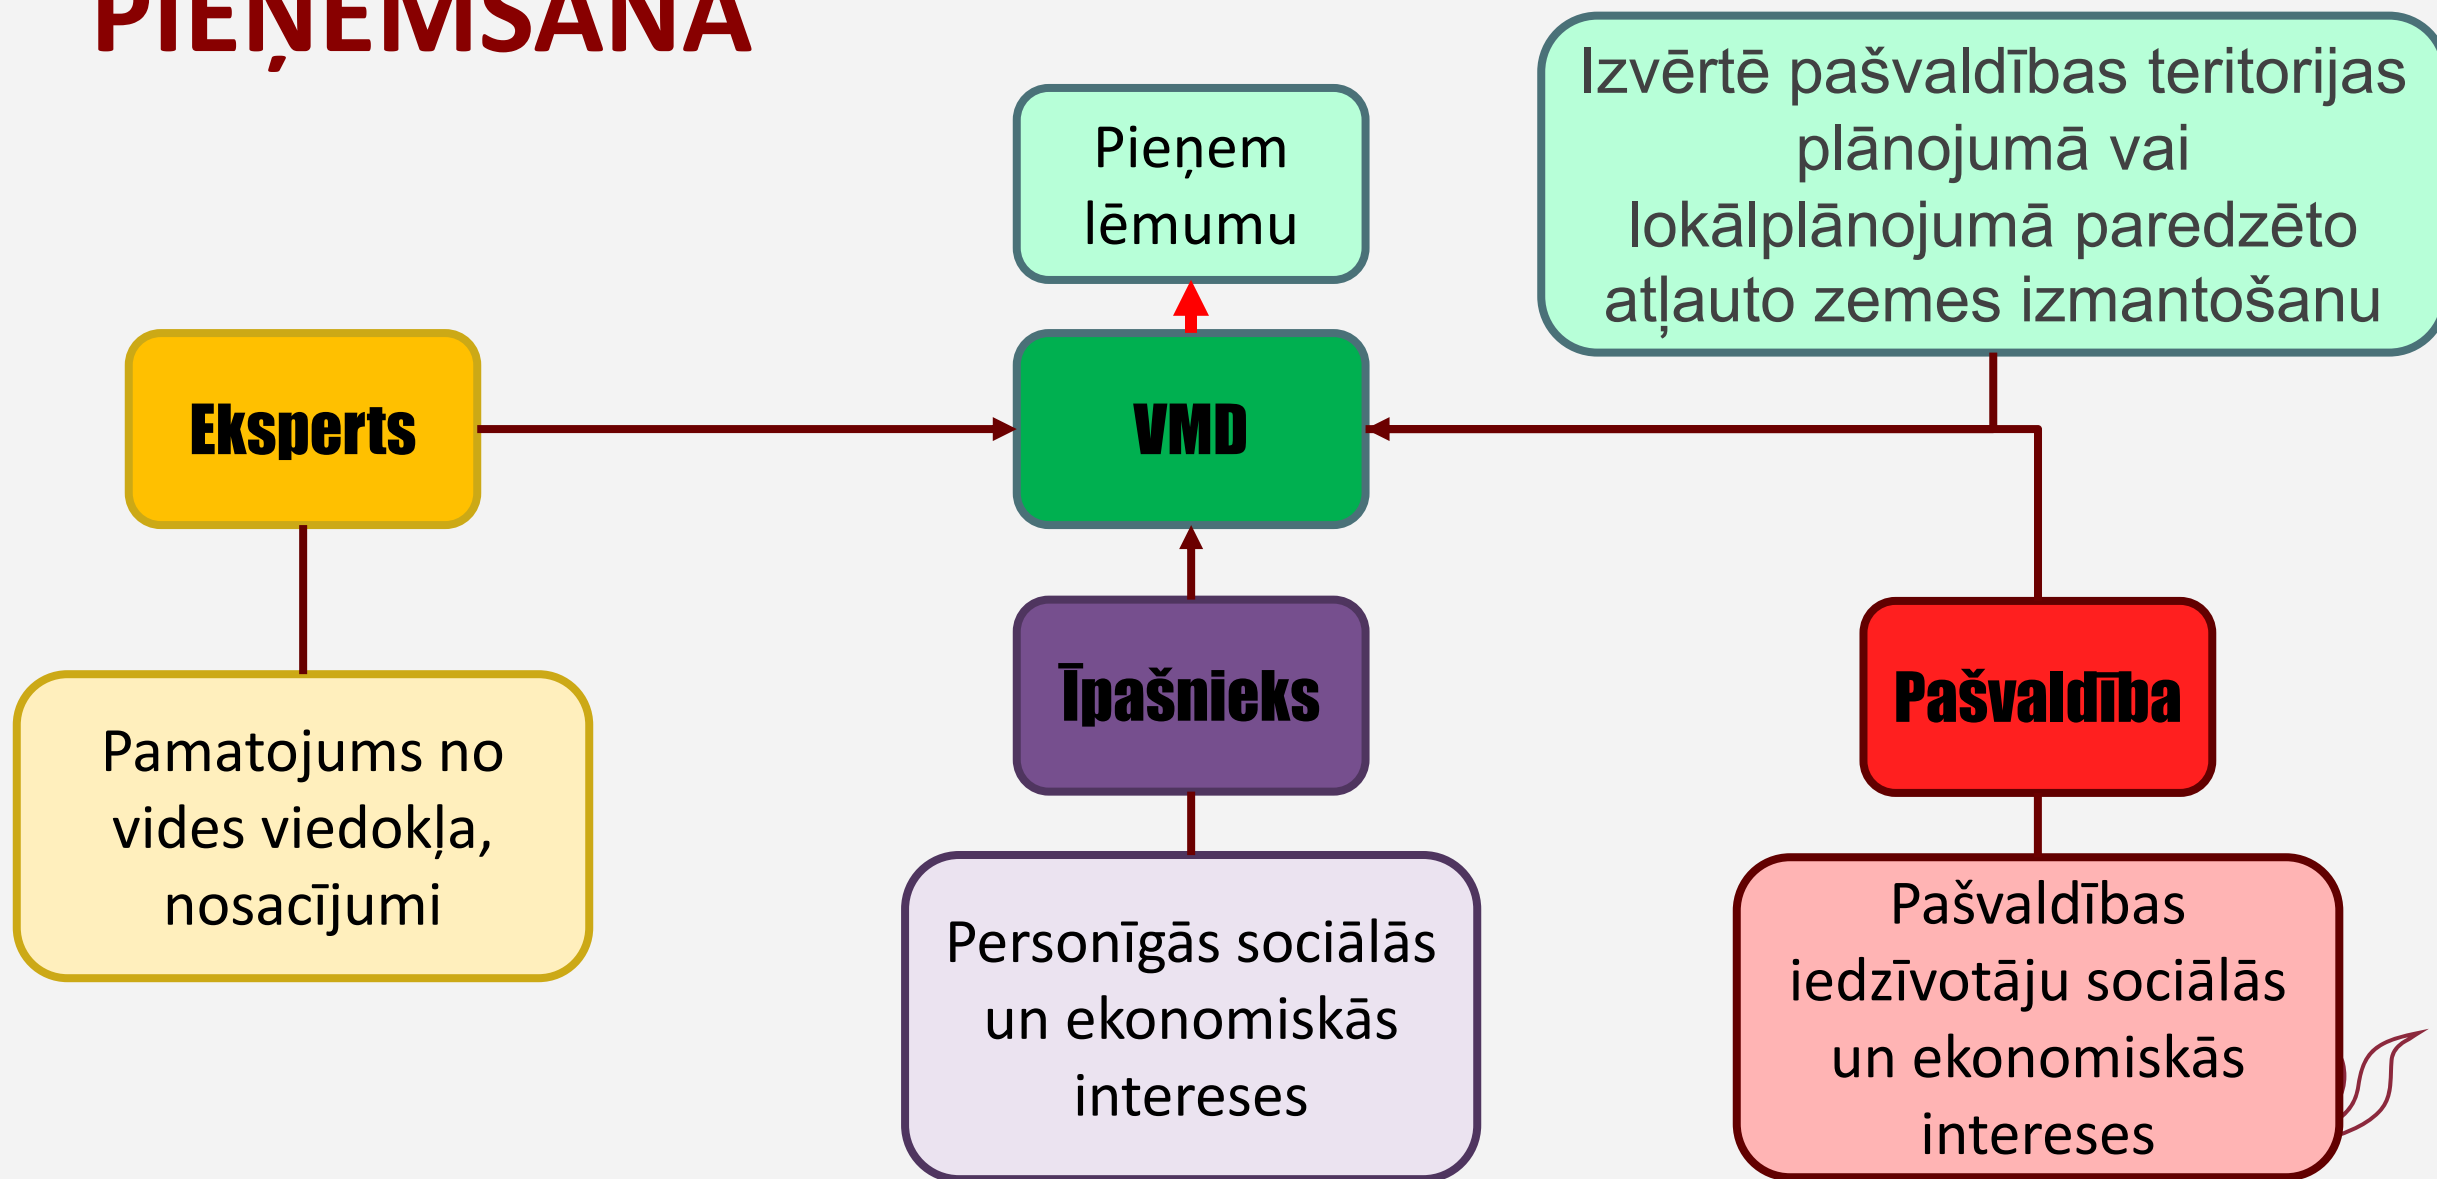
PIEŅEMŠANA

Pieņem lēmumu

Izvērtē pašvaldības teritorijas plānojumā vai lokālplānojumā paredzēto atļauto zemes izmantošanu

Eksperts

VMD

Īpašnieks

Pašvaldība

Pamatojums no vides viedokļa, nosacījumi

Personīgās sociālās un ekonomiskās intereses

Pašvaldības iedzīvotāju sociālās un ekonomiskās intereses